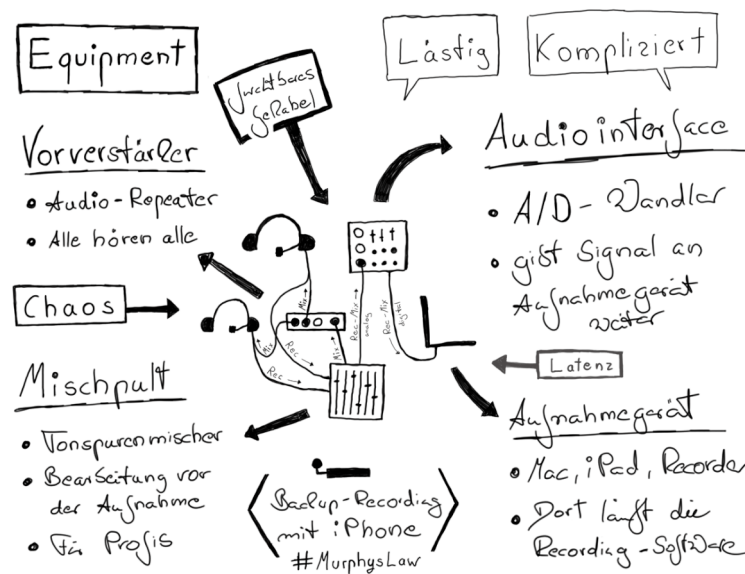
Equipment

Furchtbares Gekabel

Lästig

Kompliziert

Vorverstärker

• Audio-Repeater

• Alle hören alle

Audio interface

• A/D - Wandler

• gibt Signal an Aufnahmegerät weiter

Chaos

Mix

Mix

Rec

Rec

Mix

Rec - Mix

analog

Rec - Mix

digital

Latenz

Mischpult

• Tonspurenmischer

• Bearbeitung vor der Aufnahme

• Für Profis

Aufnahmegerät

• Mac, iPad, Recorder

• Dort läuft die Recording - Software

Backup - Recording mit iPhone

#MurphysLaw